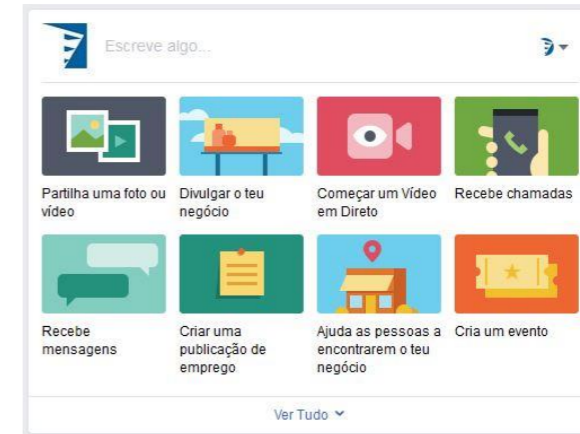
Escreve algo...

Partilha uma foto ou vídeo

Divulgar o teu negócio

Começar um Vídeo em Direto

Recebe chamadas

Recebe mensagens

Criar uma publicação de emprego

Ajuda as pessoas a encontrarem o teu negócio

Cria um evento

Ver Tudo